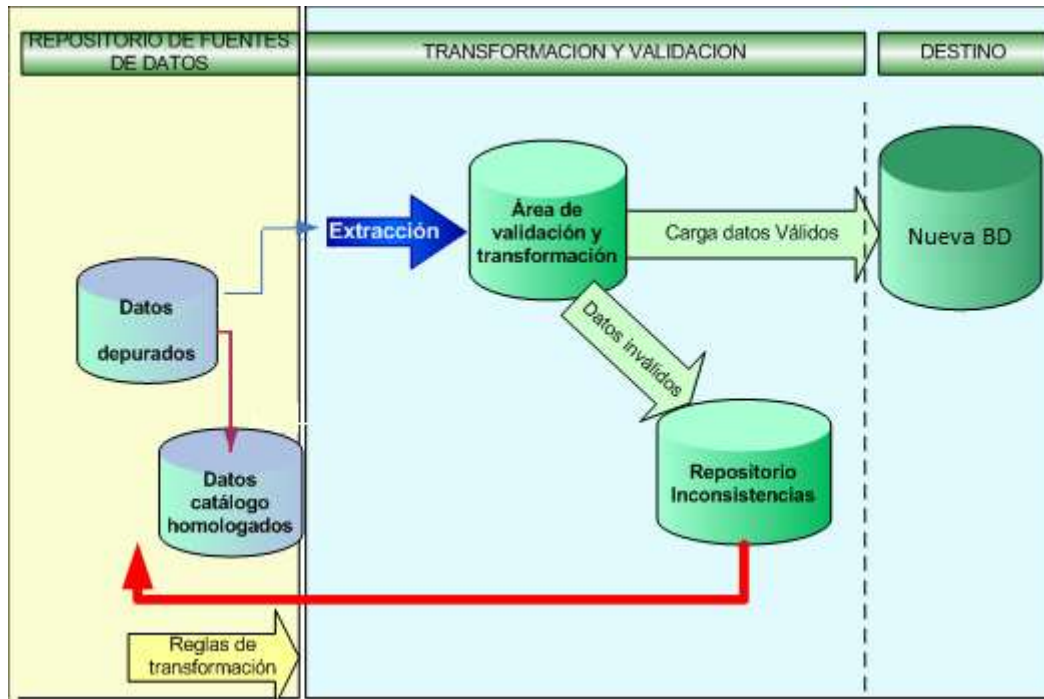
REPOSITORIO DE FUENTES DE DATOS

TRANSFORMACION Y VALIDACION

DESTINO

Extracción

Área de validación y transformación

Carga datos Válidos

Nueva BD

Datos depurados

Datos inválidos

Datos catálogo homologados

Repositorio Inconsistencias

Reglas de transformación